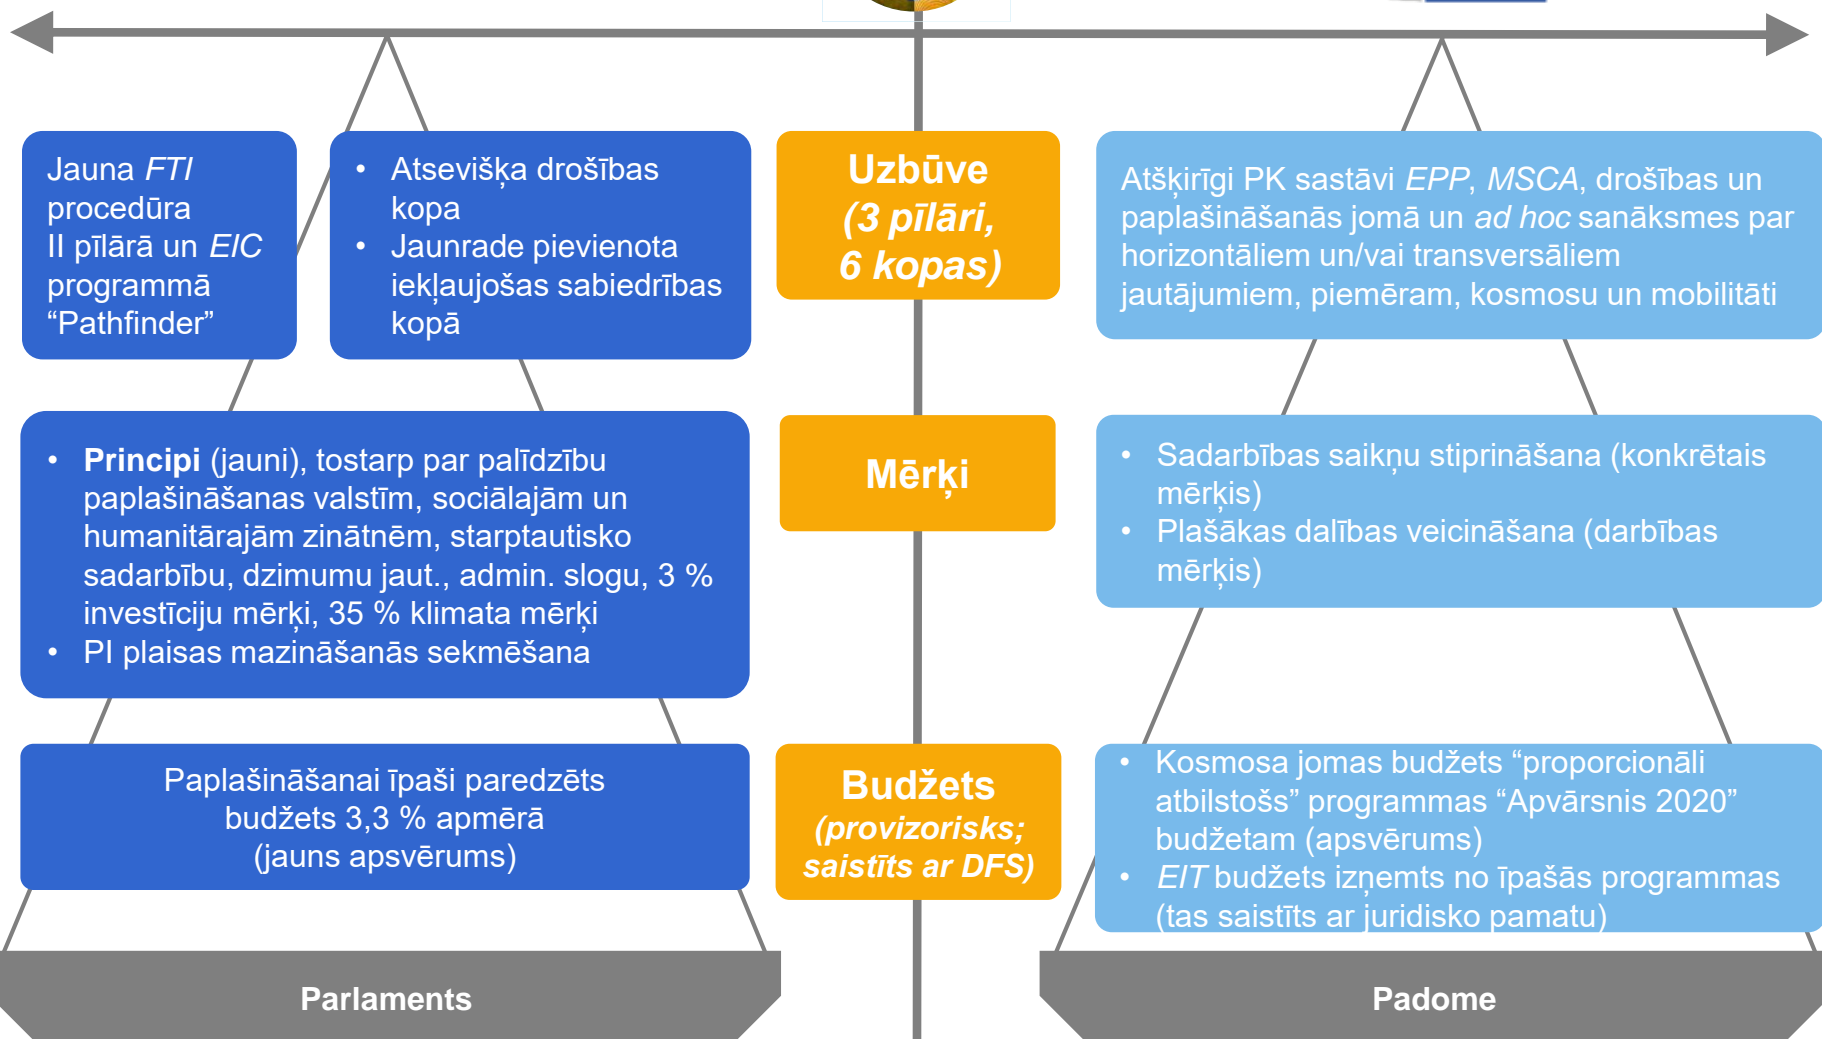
Jauna *FTI* procedūra II pīlārā un *EIC* programmā “Pathfinder”

• Atsevišķa drošības kopa
• Jaunrade pievienota iekļaujošas sabiedrības kopā

**Uzbūve**
***(3 pīlāri, 6 kopas)***

Atšķirīgi PK sastāvi *EPP*, *MSCA*, drošības un paplašināšanās jomā un *ad hoc* sanāksmes par horizontāliem un/vai transversāliem jautājumiem, piemēram, kosmosu un mobilitāti

• **Principi** (jauni), tostarp par palīdzību paplašināšanas valstīm, sociālajām un humanitārajām zinātnēm, starptautisko sadarbību, dzimumu jaut., admin. slogu, 3 % investīciju mērķi, 35 % klimata mērķi
• PI plaisas mazināšanās sekmēšana

**Mērķi**

• Sadarbības saikņu stiprināšana (konkrētais mērķis)
• Plašākas dalības veicināšana (darbības mērķis)

Paplašināšanai īpaši paredzēts budžets 3,3 % apmērā (jauns apsvērums)

**Budžets**
***(provizorisks; saistīts ar DFS)***

• Kosmosa jomas budžets “proporcionāli atbilstošs” programmas “Apvārsnis 2020” budžetam (apsvērums)
• *EIT* budžets izņemts no īpašās programmas (tas saistīts ar juridisko pamatu)

**Parlaments**

**Padome**